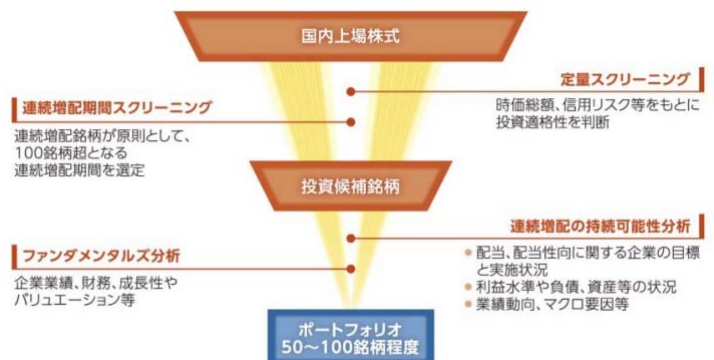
国内上場株式

定量スクリーニング

時価総額、信用リスク等をもとに投資適格性を判断

連続増配期間スクリーニング

連続増配銘柄が原則として、100銘柄超となる連続増配期間を選定

投資候補銘柄

連続増配の持続可能性分析

・配当、配当性向に関する企業の目標と実施状況
・利益水準や負債、資産等の状況
・業績動向、マクロ要因等

ファンダメンタルズ分析

企業業績、財務、成長性やバリュエーション等

ポートフォリオ
50～100銘柄程度